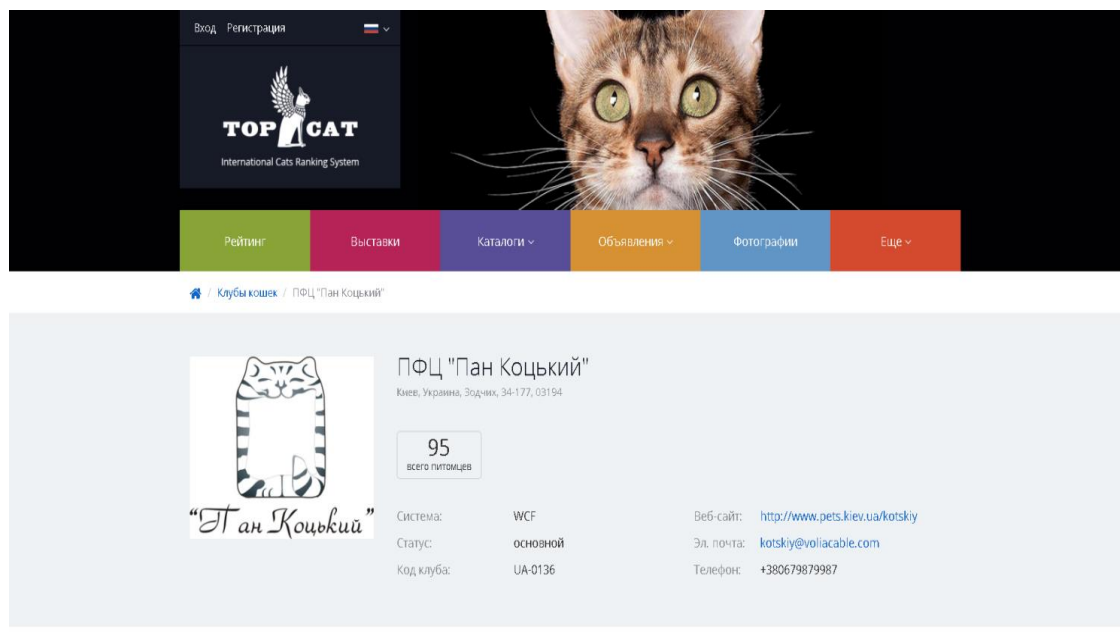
Вход Регистрация

TOP CAT
International Cats Ranking System

Рейтинг
Выставки
Каталоги
Объявления
Фотографии
Еще

Клубы кошек / ПФЦ "Пан Коцький"

"Пан Коцький"

ПФЦ "Пан Коцький"
Киев, Украина, Зодчих, 34-177, 03194

95
всего питомцев

| Система: | WCF | Веб-сайт: | http://www.pets.kiev.ua/kotskiy |
|---|---|---|---|
| Статус: | основной | Эл. почта: | kotskiy@voliacable.com |
| Код клуба: | UA-0136 | Телефон: | +380679879987 |